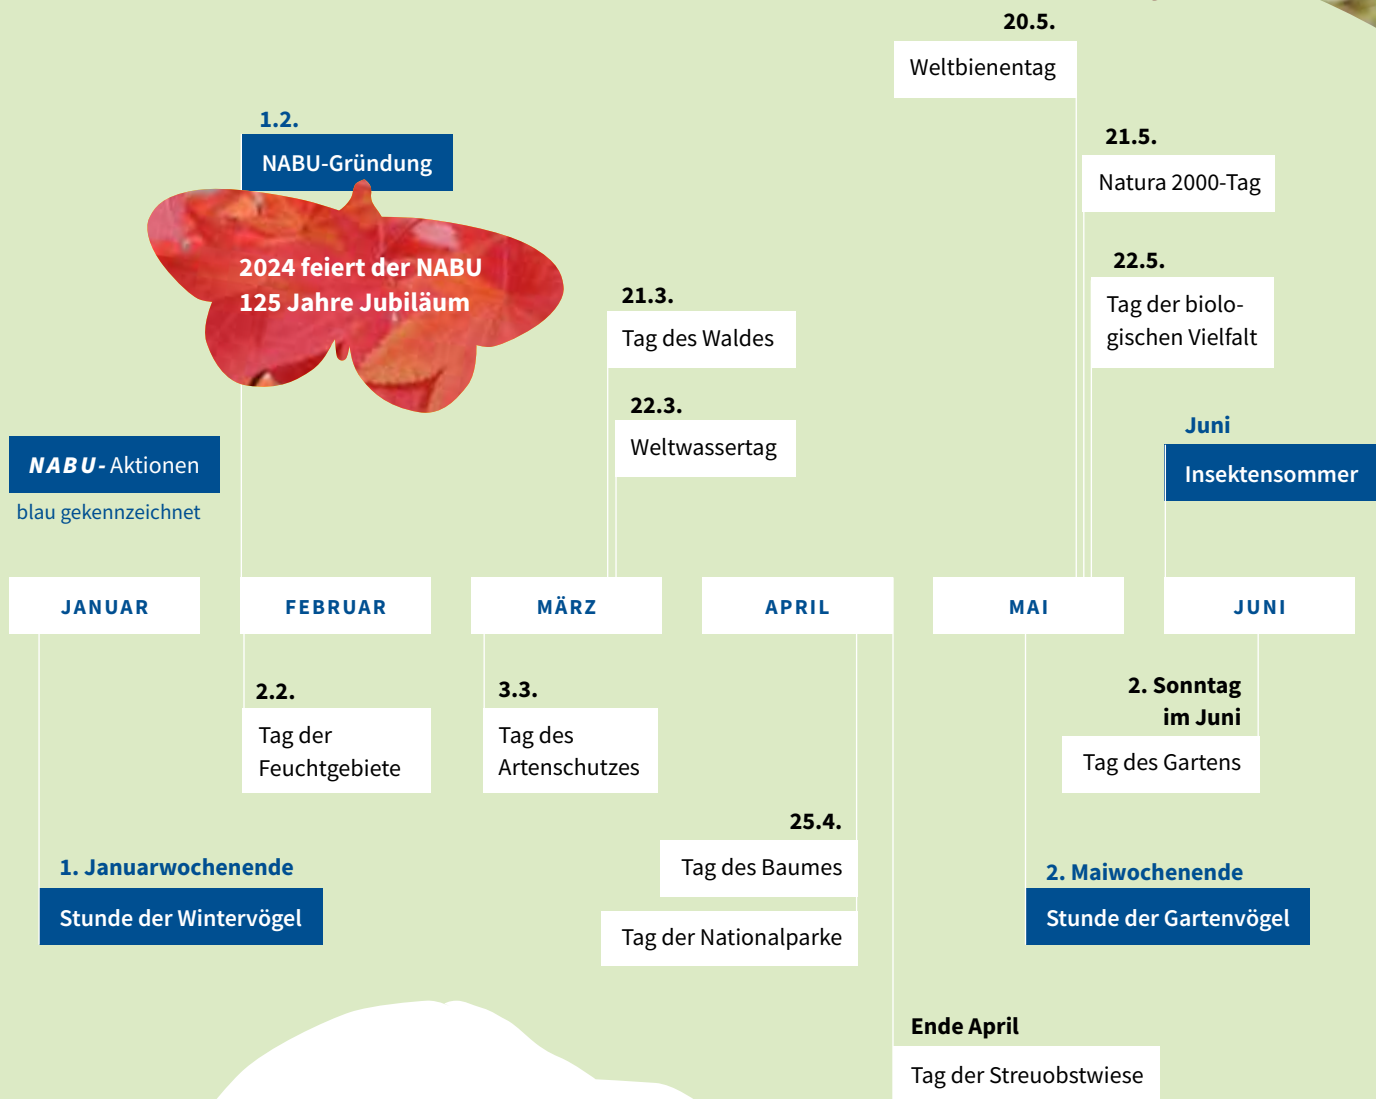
20.5.
Weltbienentag

1.2.
NABU-Gründung

21.5.
Natura 2000-Tag

2024 feiert der NABU
125 Jahre Jubiläum

22.5.
Tag der biologischen Vielfalt

21.3.
Tag des Waldes

22.3.
Weltwassertag

Juni
Insektensommer

NABU-Aktionen
blau gekennzeichnet

JANUAR

FEBRUAR

MÄRZ

APRIL

MAI

JUNI

2.2.
Tag der Feuchtgebiete

3.3.
Tag des Artenschutzes

2. Sonntag im Juni
Tag des Gartens

25.4.
Tag des Baumes

Tag der Nationalparke

1. Januarwochenende
Stunde der Wintervögel

2. Maiwochenende
Stunde der Gartenvögel

Ende April
Tag der Streuobstwiese